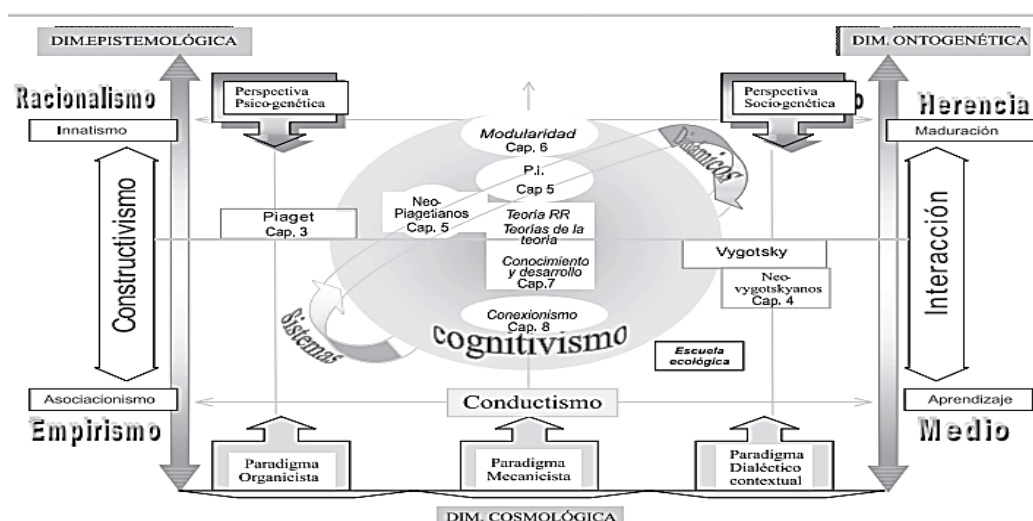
DIM.EPISTEMOLÓGICA

DIM. ONTOGENÉTICA

Racionalismo

Perspectiva Psico-genética

Perspectiva Socio-genética

Herencia

Innatismo

Modularidad Cap. 6

Maduración

Dinámicos

P.I. Cap 5

Constructivismo

Neo-Piagetianos Cap. 5

Interacción

Piaget Cap. 3

Teoría RR Teorías de la teoría

Conocimiento y desarrollo Cap.7

Vygotsky

Neo-vygotskyanos Cap. 4

Conexionismo Cap. 8

Sistemas

cognitivismo

Escuela ecológica

Asociacionismo

Conductismo

Aprendizaje

Empirismo

Medio

Paradigma Organicista

Paradigma Mecanicista

Paradigma Dialéctico contextual

DIM. COSMOLÓGICA